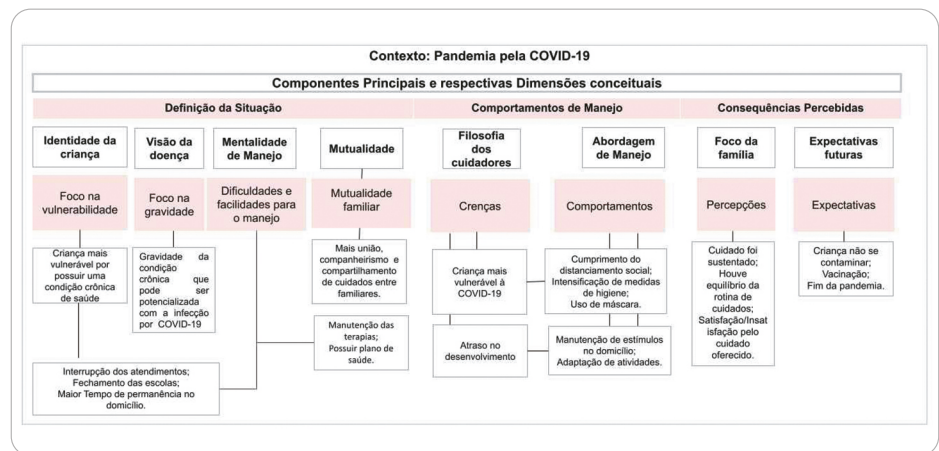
Contexto: Pandemia pela COVID-19

Componentes Principais e respectivas Dimensões conceituais

Definição da Situação

Comportamentos de Manejo

Consequências Percebidas

Identidade da criança

Visão da doença

Mentalidade de Manejo

Mutualidade

Filosofia dos cuidadores

Abordagem de Manejo

Foco da família

Expectativas futuras

Foco na vulnerabilidade

Foco na gravidade

Dificuldades e facilidades para o manejo

Mutualidade familiar

Crenças

Comportamentos

Percepções

Expectativas

Criança mais vulnerável por possuir uma condição crônica de saúde

Gravidade da condição crônica que pode ser potencializada com a infecção por COVID-19

Mais união, companheirismo e compartilhamento de cuidados entre familiares.

Criança mais vulnerável à COVID-19

Cumprimento do distanciamento social; Intensificação de medidas de higiene; Uso de máscara.

Cuidado foi sustentado; Houve equilíbrio da rotina de cuidados; Satisfação/Insatisfação pelo cuidado oferecido.

Criança não se contaminar; Vacinação; Fim da pandemia.

Manutenção das terapias; Possuir plano de saúde.

Atraso no desenvolvimento

Manutenção de estímulos no domicílio; Adaptação de atividades.

Interrupção dos atendimentos; Fechamento das escolas; Maior Tempo de permanência no domicílio.